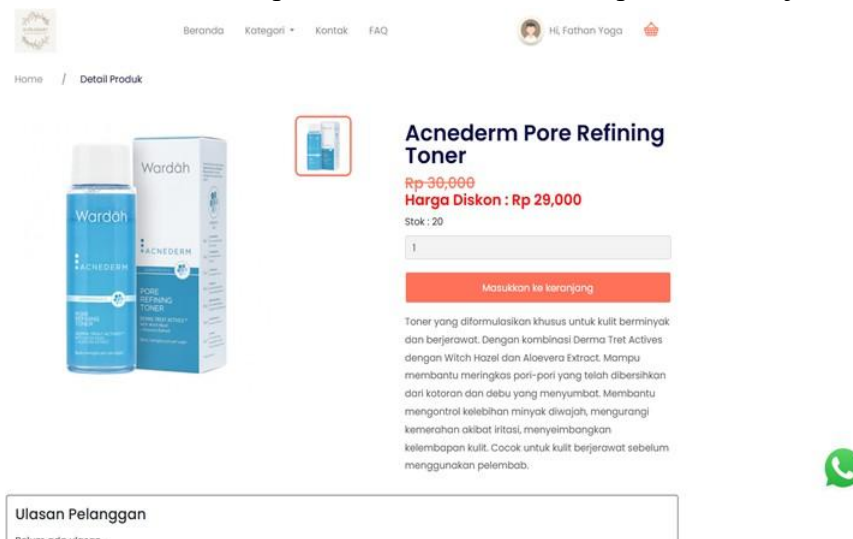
Beranda Kategori ▾ Kontak FAQ

Hi, Fathan Yoga

Home / Detail Produk

Wardah

ACNEDERM

PORE REFINING TONER

Wardah

ACNEDERM

Acnederm Pore Refining Toner

Rp 30,000

Harga Diskon : Rp 29,000

Stok : 20

1

Masukkan ke keranjang

Toner yang diformulasikan khusus untuk kulit berminyak dan berjerawat. Dengan kombinasi Derma Tret Actives dengan Witch Hazel dan Aloevera Extract. Mampu membantu meringkas pori-pori yang telah dibersihkan dari kotoran dan debu yang menyumbat. Membantu mengontrol kelebihan minyak diwajah, mengurangi kemerahan akibat iritasi, menyeimbangkan kelembapan kulit. Cocok untuk kulit berjerawat sebelum menggunakan pelembab.

Ulasan Pelanggan

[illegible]